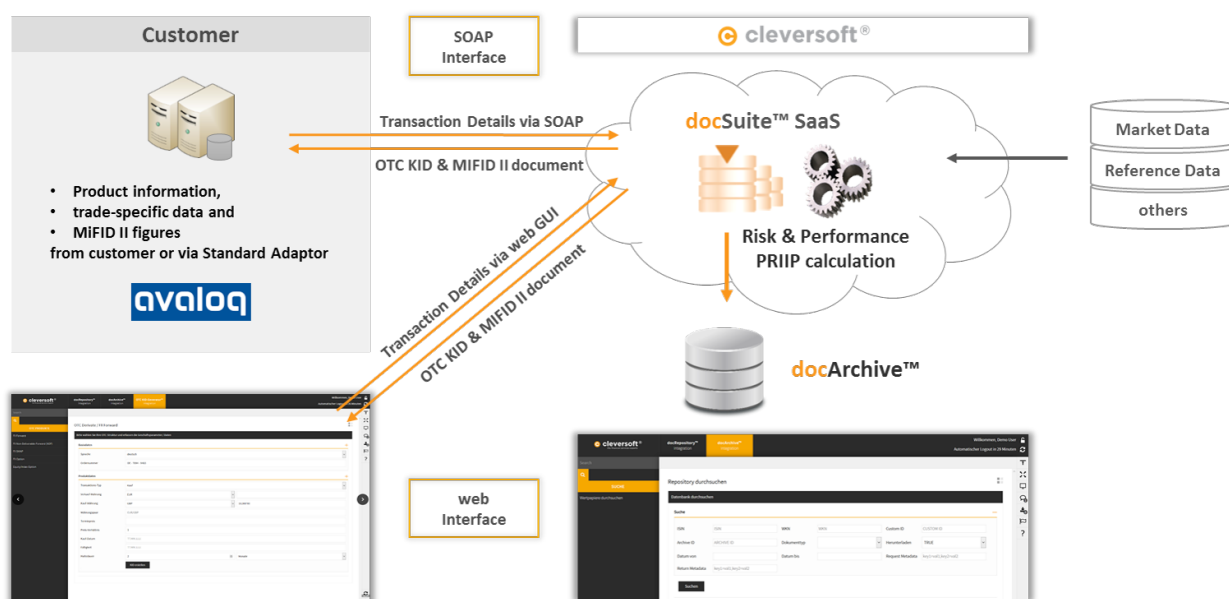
Customer

SOAP Interface

cleversoft®

Transaction Details via SOAP

OTC KID & MIFID II document

docSuite™ SaaS

Market Data

Reference Data

others

Risk & Performance PRIIP calculation

• Product information,
• trade-specific data and
• MiFID II figures
from customer or via Standard Adaptor

avaloq

Transaction Details via web GUI

OTC KID & MIFID II document

docArchive™

web Interface

cleversoft

cleversoft

docRepository integration

docArchive integration

Willkommen, Demo User

Automatischer Logout in 29 Minuten

Repository durchsuchen

Datenbank durchsuchen

Suche

ISIN

WKN

Custom ID

Archive ID

Dokumenttyp

Herausteller

TRUE

Datum von

Datum bis

Request Metadata

Return Metadata

Suchen

Wertpapiere durchsuchen

Suche

OTC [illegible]

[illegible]